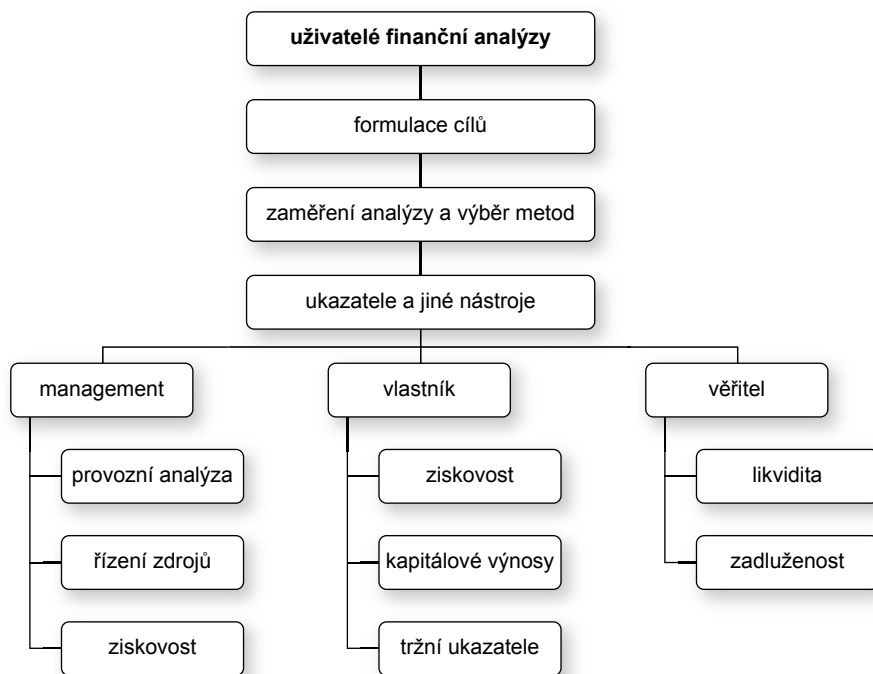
uživatelé finanční analýzy

formulace cílů

zaměření analýzy a výběr metod

ukazatele a jiné nástroje

management

provozní analýza

řízení zdrojů

ziskovost

vlastník

ziskovost

kapitálové výnosy

tržní ukazatele

věřitel

likvidita

zadluženost